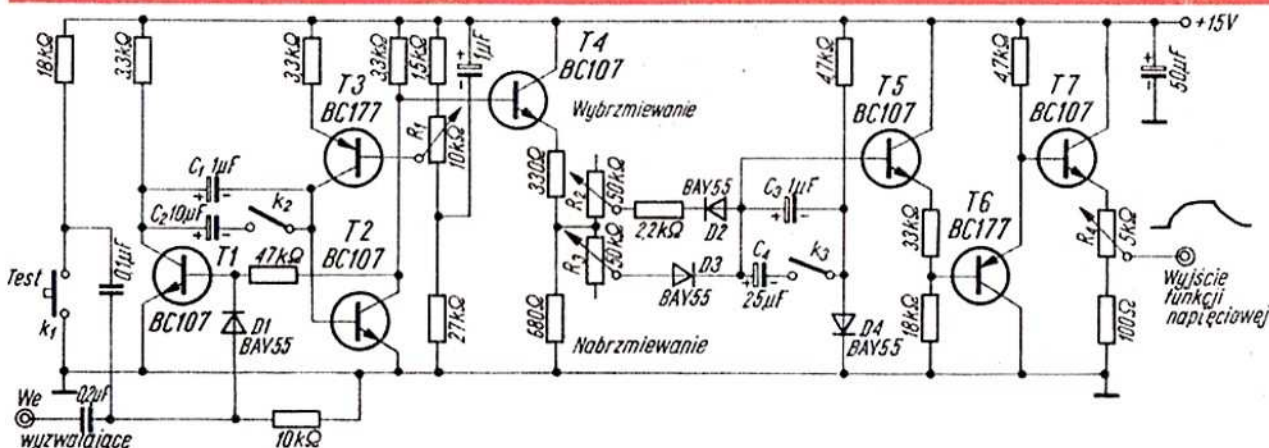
+15V

18kΩ

3,3kΩ

3,3kΩ

T3
BC177

33kΩ

1,5kΩ

1μF

T4
BC107

Wybrzmiewanie

4,7kΩ

T5
BC107

4,7kΩ

T7
BC107

50μF

C1 1μF

C2 10μF

k2

R1

10kΩ

330Ω

R2

50kΩ

BAY55

C3 1μF

T2
BC107

2,2kΩ

D2

33kΩ

R4

5kΩ

Test

0,1μF

T1

47kΩ

R3

50kΩ

D3

C4

k3

T6
BC177

k1

BC107

D1
BAY55

27kΩ

680Ω

BAY55

25μF

18kΩ

100Ω

Wyjście funkcji napięciowej

Nabrzmiewanie

D4
BAY55

We

0,2μF

wyzwalające

10kΩ